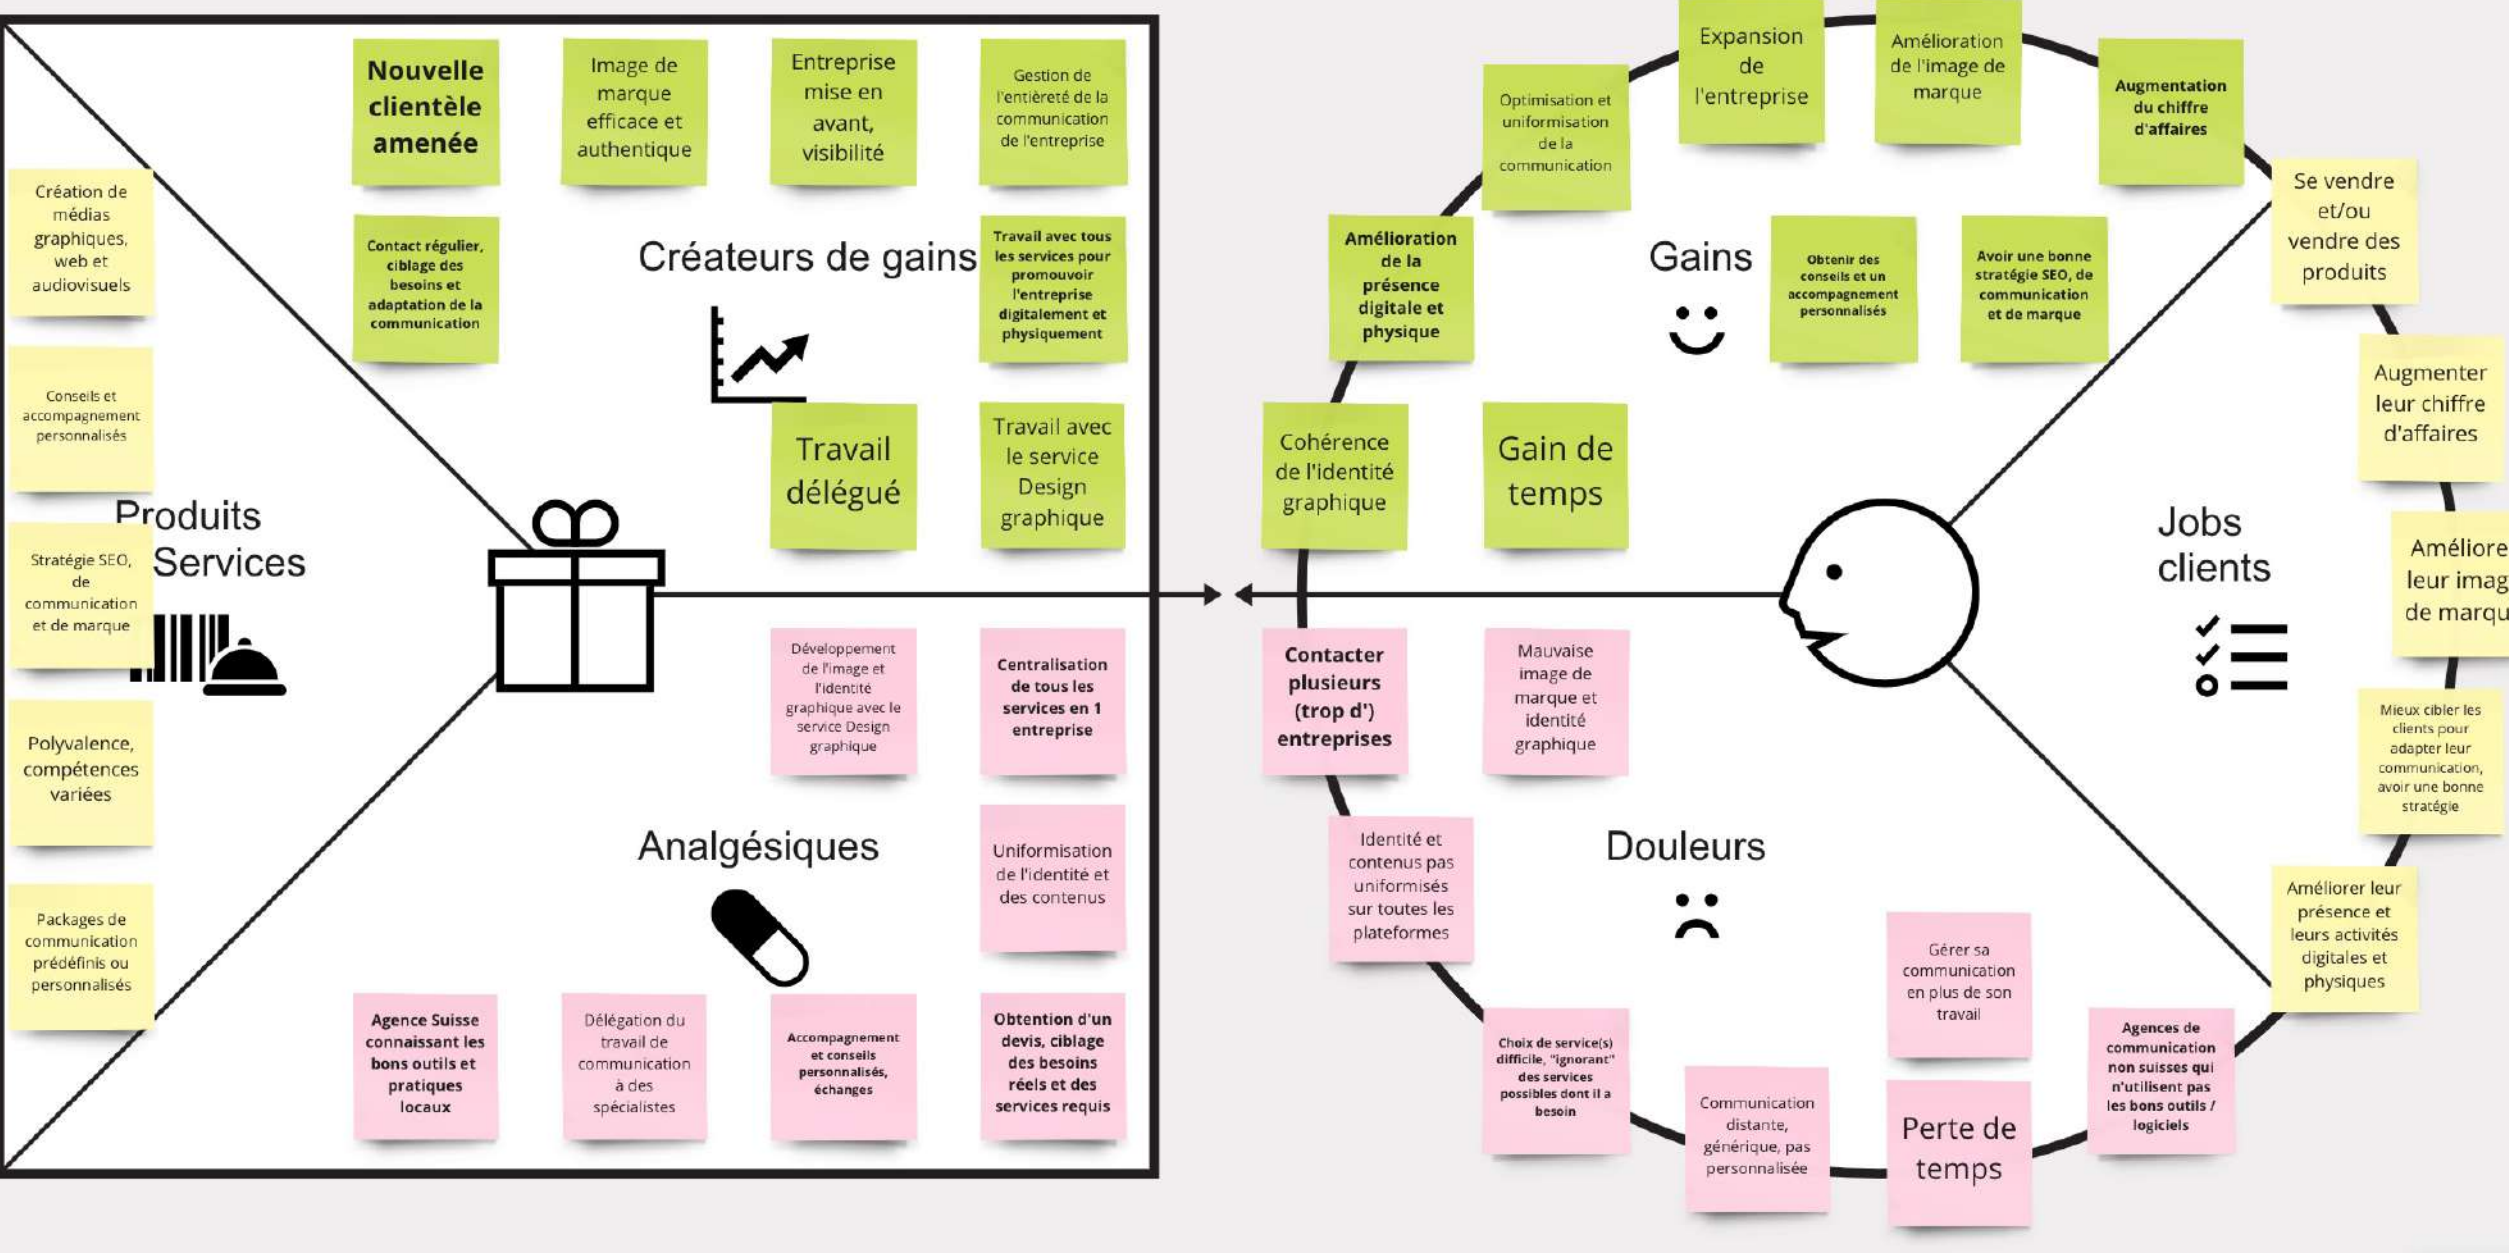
Nouvelle clientèle amenée

Image de marque efficace et authentique

Entreprise mise en avant, visibilité

Gestion de l'entièreté de la communication de l'entreprise

Contact régulier, ciblage des besoins et adaptation de la communication

Créateurs de gains

Travail avec tous les services pour promouvoir l'entreprise digitalement et physiquement

Travail délégué

Travail avec le service Design graphique

Création de médias graphiques, web et audiovisuels

Conseils et accompagnement personnalisés

Produits Services

Stratégie SEO, de communication et de marque

Polyvalence, compétences variées

Packages de communication prédéfinis ou personnalisés

Développement de l'image et l'identité graphique avec le service Design graphique

Centralisation de tous les services en 1 entreprise

Analgésiques

Uniformisation de l'identité et des contenus

Agence Suisse connaissant les bons outils et pratiques locaux

Délégation du travail de communication à des spécialistes

Accompagnement et conseils personnalisés, échanges

Obtention d'un devis, ciblage des besoins réels et des services requis

Optimisation et uniformisation de la communication

Expansion de l'entreprise

Amélioration de l'image de marque

Augmentation du chiffre d'affaires

Se vendre et/ou vendre des produits

Amélioration de la présence digitale et physique

Gains

Obtenir des conseils et un accompagnement personnalisés

Avoir une bonne stratégie SEO, de communication et de marque

Augmenter leur chiffre d'affaires

Cohérence de l'identité graphique

Gain de temps

Jobs clients

Améliore leur imag de marqu

Contacter plusieurs (trop d') entreprises

Mauvaise image de marque et identité graphique

Mieux cibler les clients pour adapter leur communication, avoir une bonne stratégie

Identité et contenus pas uniformisés sur toutes les plateformes

Douleurs

Améliorer leur présence et leurs activités digitales et physiques

Gérer sa communication en plus de son travail

Choix de service(s) difficile, "ignorant" des services possibles dont il a besoin

Agences de communication non suisses qui n'utilisent pas les bons outils / logiciels

Communication distante, générique, pas personnalisée

Perte de temps